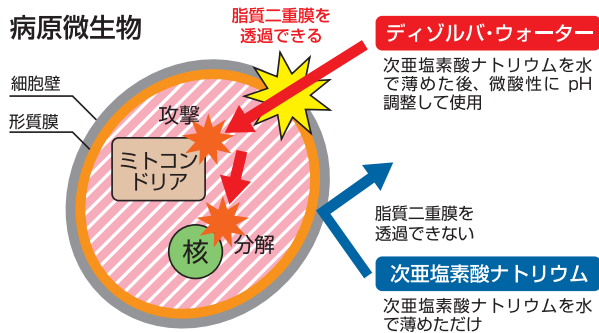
病原微生物

脂質二重膜を透過できる

ディゾルバ・ウォーター

次亜塩素酸ナトリウムを水で薄めた後、微酸性に pH 調整して使用

細胞壁

形質膜

攻撃

ミトコンドリア

核

分解

脂質二重膜を透過できない

次亜塩素酸ナトリウム

次亜塩素酸ナトリウムを水で薄めただけ